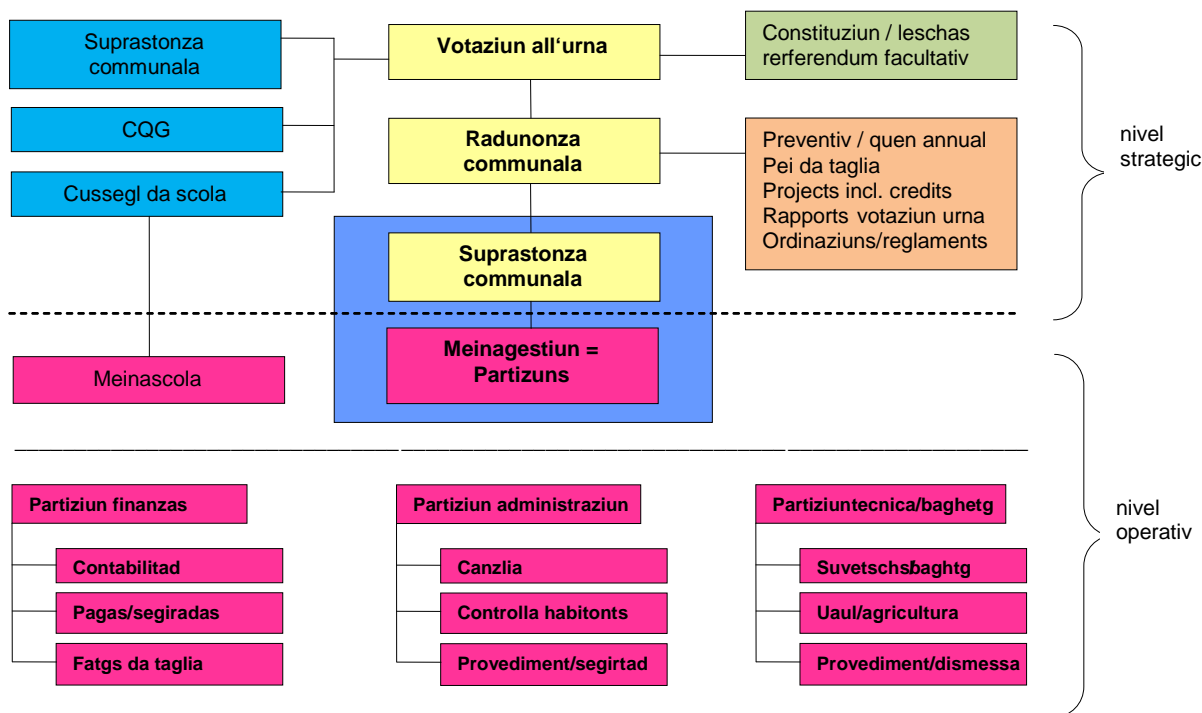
Suprastonza communala

CQG

Cussegl da scola

Votaziun all'urna

Constituziun / leschas rerferendum facultativ

Radunonza communala

Preventiv / quen annual
Pei da taglia
Projects incl. credits
Rapports votaziun urna
Ordinaziuns/reglaments

nivel strategic

Suprastonza communala

Meinagestiun = Partizuns

Meinascola

nivel operativ

Partiziun finanzas

Contabilitad

Pagas/segiradas

Fatgs da taglia

Partiziun administraziun

Canzlia

Controlla habitonts

Provediment/segirtad

Partiziuntecnica/baghetg

Suvetschsbaghtg

Uaul/agricultura

Provediment/dismessa